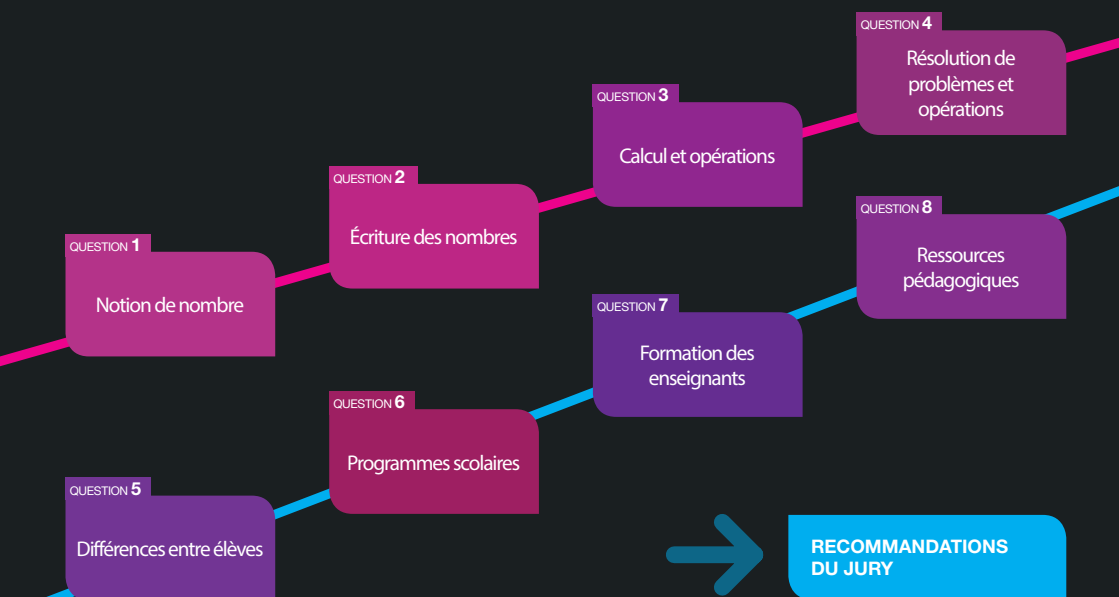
QUESTION 4
Résolution de problèmes et opérations

QUESTION 3
Calcul et opérations

QUESTION 2
Écriture des nombres

QUESTION 1
Notion de nombre

QUESTION 8
Ressources pédagogiques

QUESTION 7
Formation des enseignants

QUESTION 6
Programmes scolaires

QUESTION 5
Différences entre élèves

RECOMMANDATIONS DU JURY